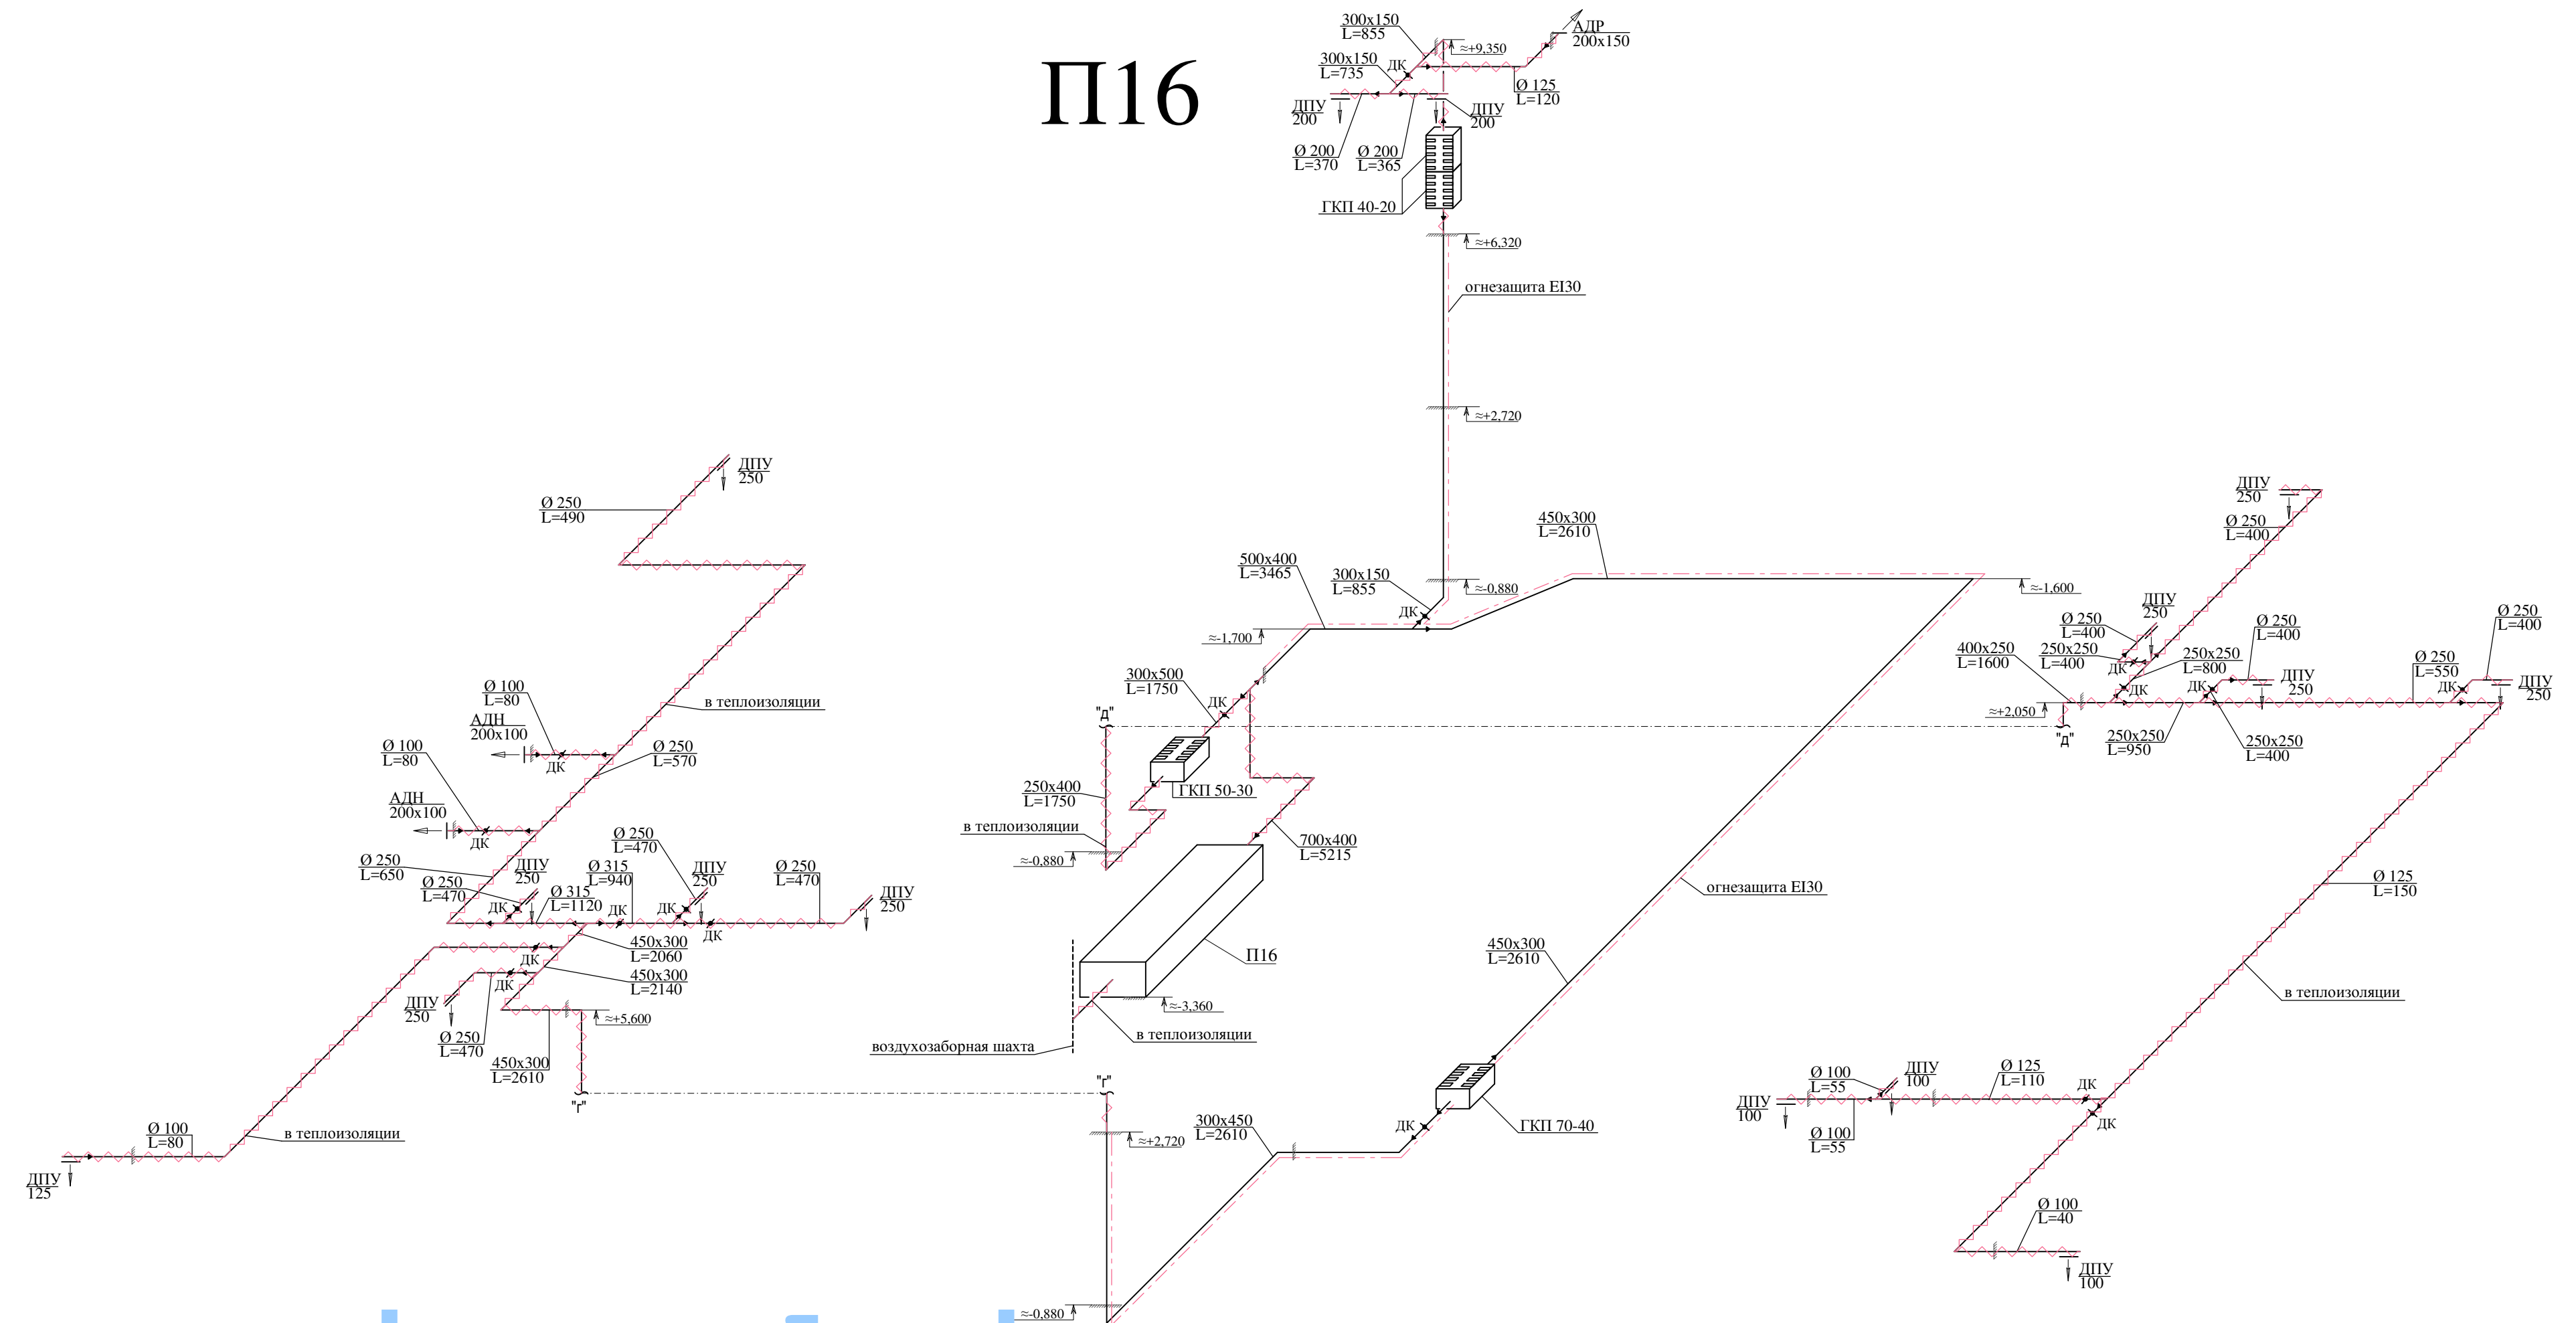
П16

300x150
L=855
≈+9,350
АДР
200x150
300x150
L=735
ДК
Ø 125
L=120
ДПУ
200
ДПУ
200
Ø 200
L=370
Ø 200
L=365
ГКП 40-20
≈+6,320
огнезащита EI30
≈+2,720

ДПУ
250
Ø 250
L=490
в теплоизоляции
Ø 100
L=80
АДН
200x100
ДК
Ø 250
L=570
Ø 100
L=80
АДН
200x100
ДК
Ø 250
L=470
Ø 250
L=650
ДПУ
250
Ø 315
L=940
ДПУ
250
Ø 250
L=470
ДПУ
250
Ø 250
L=470
ДК
Ø 315
L=1120
ДК
ДК
ДК
450x300
L=2060
ДК
450x300
L=2140
ДК
ДПУ
250
Ø 250
L=470
≈+5,600
450x300
L=2610
"г"
Ø 100
L=80
в теплоизоляции
ДПУ
125

450x300
L=2610
500x400
L=3465
300x150
L=855
≈-0,880
ДК
≈-1,700
≈-1,600
300x500
L=1750
ДК
"д"
ГКП 50-30
250x400
L=1750
в теплоизоляции
≈-0,880
700x400
L=5215
огнезащита EI30
П16
≈-3,360
в теплоизоляции
воздухозаборная шахта
450x300
L=2610
"г"
≈+2,720
300x450
L=2610
ДК
ГКП 70-40
≈-0,880

ДПУ
250
Ø 250
L=400
ДПУ
250
Ø 250
L=400
Ø 250
L=400
Ø 250
L=400
400x250
L=1600
250x250
L=400
250x250
L=800
ДК
ДК
ДК
ДПУ
250
Ø 250
L=550
ДК
ДПУ
250
≈+2,050
"д"
250x250
L=950
250x250
L=400
Ø 125
L=150
в теплоизоляции
Ø 100
L=55
ДПУ
100
Ø 125
L=110
ДК
ДПУ
100
Ø 100
L=55
ДК
Ø 100
L=40
ДПУ
100